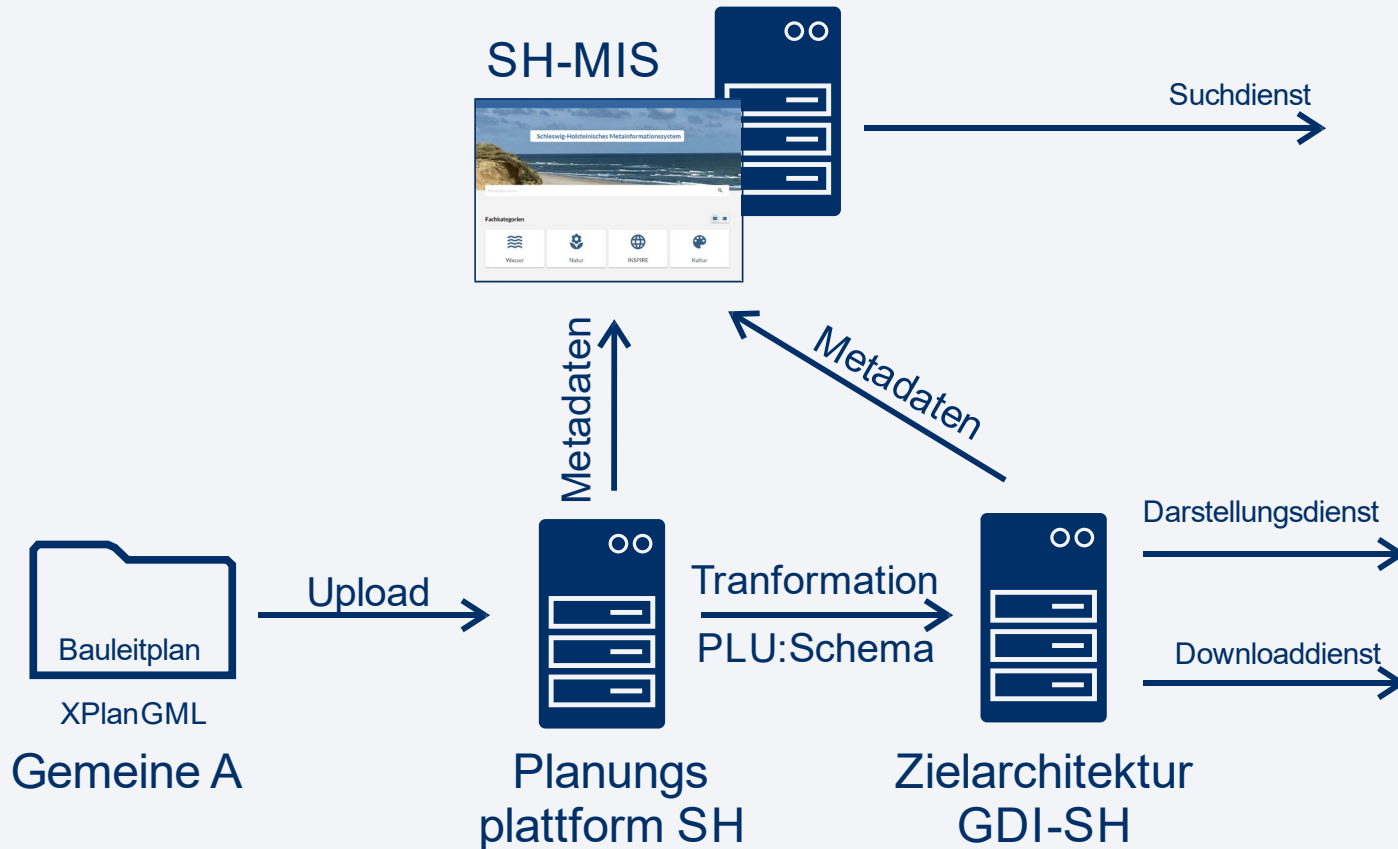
SH-MIS

Schleswig-Holsteinisches Metainformationssystem

Fachkategorien

Wasser

Natur

INSPIRE

Kultur

Suchdienst

Metadaten

Metadaten

Bauleitplan

XPlanGML

Gemeine A

Upload

Planungs plattform SH

Tranformation

PLU:Schema

Zielarchitektur GDI-SH

Darstellungsdienst

Downloaddienst